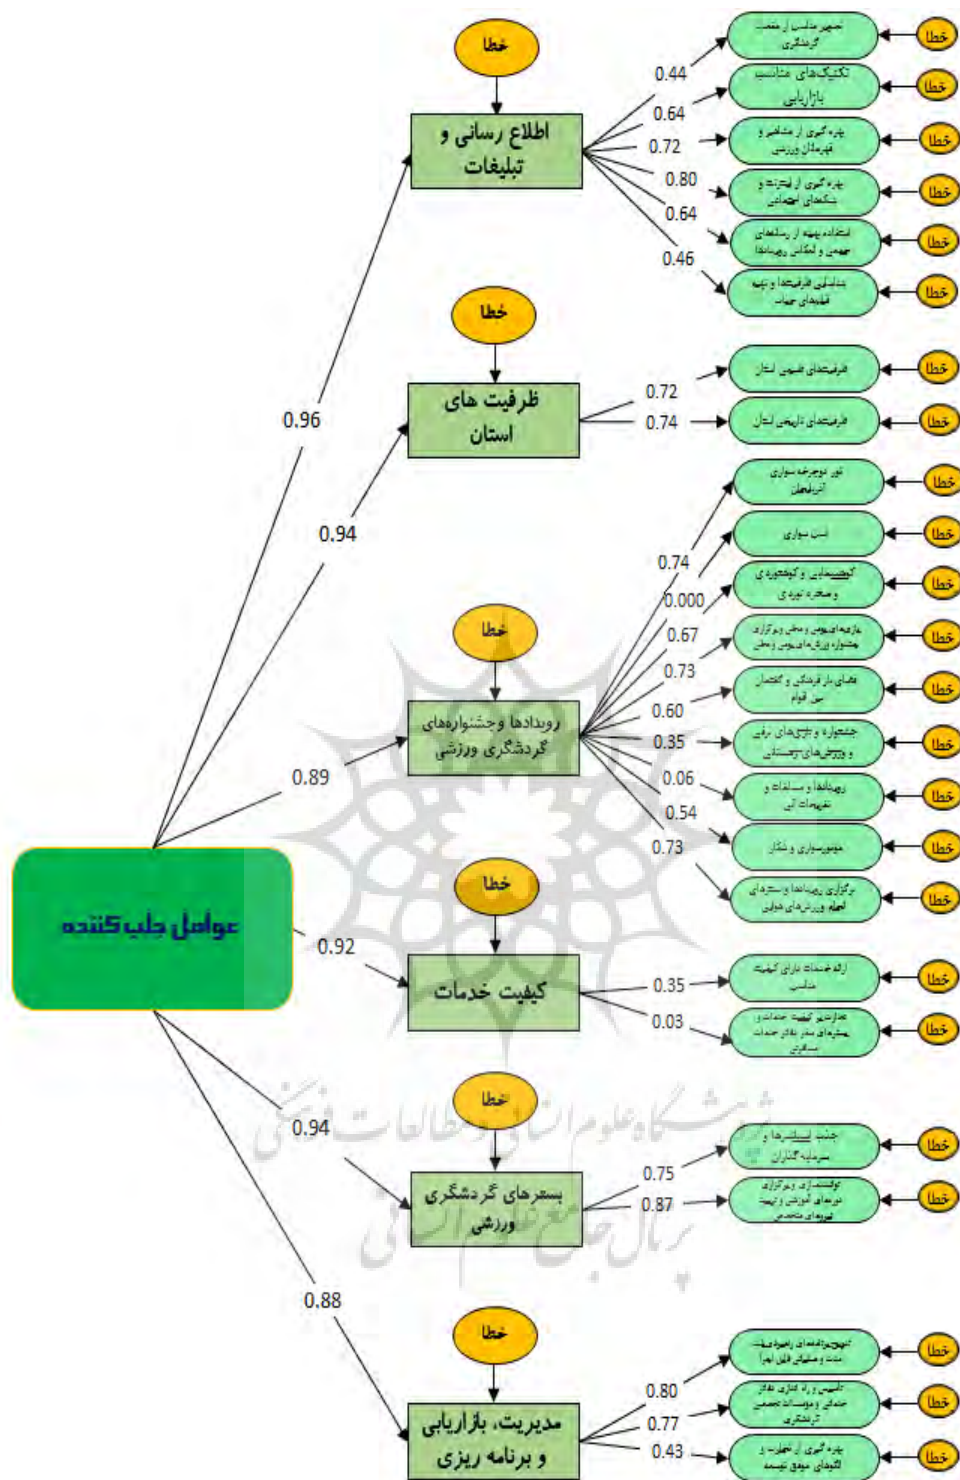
عوامل جلب کننده

0.96
0.94
0.89
0.92
0.94
0.88

خطا
اطلاع رسانی و تبلیغات
0.44
0.64
0.72
0.80
0.64
0.46
تجهیز مناسب از منابع گردشگری
تکنیک های مناسب بازاریابی
بهره گیری از مشاهیر و قهرمانان ورزشی
بهره گیری از اینترنت و شبکه های اجتماعی
استفاده بهینه از رسانه های جمعی و امکانات رویدادها
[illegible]
خطا
خطا
خطا
خطا
خطا
خطا

خطا
ظرفیت های استان
0.72
0.74
ظرفیت های طبیعی استان
ظرفیت های تاریخی استان
خطا
خطا

خطا
رویدادها وجشنواره‌های گردشگری ورزشی
0.74
0.000
0.67
0.73
0.60
0.35
0.06
0.54
0.73
تور دوچرخه سواری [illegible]
اسب سواری
کوهپیمایی و کوهنوردی و صخره نوردی
بازی‌های بومی و محلی و برگزاری جشنواره ورزش‌های بومی محلی
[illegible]
جشنواره و بازی‌های برفی و ورزش‌های زمستانی
رویدادها و مسابقات و تفریحات آبی
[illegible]
برگزاری رویدادها و بسترهای لازم ورزش‌های دولتی
خطا
خطا
خطا
خطا
خطا
خطا
خطا
خطا
خطا

خطا
کیفیت خدمات
0.35
0.03
ارائه خدمات دارای کیفیت مناسب
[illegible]
خطا
خطا

خطا
بسترهای گردشگری ورزشی
0.75
0.87
جذب اسپانسرها و سرمایه گذاران
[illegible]
خطا
خطا

خطا
مدیریت، بازاریابی و برنامه ریزی
0.80
0.77
0.43
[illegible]
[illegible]
بهره گیری از تجارب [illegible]
خطا
خطا
خطا